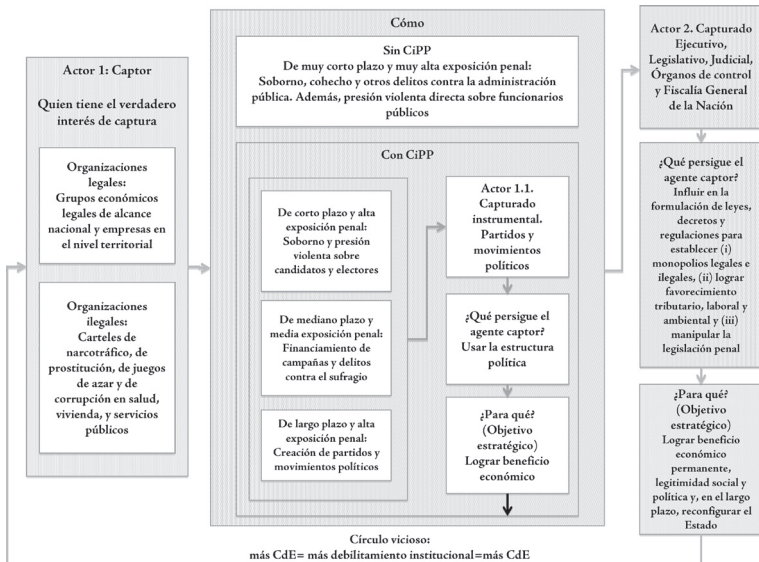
Actor 1: Captor

Quien tiene el verdadero interés de captura

Organizaciones legales: Grupos económicos legales de alcance nacional y empresas en el nivel territorial

Organizaciones ilegales: Carteles de narcotráfico, de prostitución, de juegos de azar y de corrupción en salud, vivienda, y servicios públicos

Cómo

Sin CiPP
De muy corto plazo y muy alta exposición penal: Soborno, cohecho y otros delitos contra la administración pública. Además, presión violenta directa sobre funcionarios públicos

Con CiPP

De corto plazo y alta exposición penal: Soborno y presión violenta sobre candidatos y electores

De mediano plazo y media exposición penal: Financiamiento de campañas y delitos contra el sufragio

De largo plazo y alta exposición penal: Creación de partidos y movimientos políticos

Actor 1.1. Capturado instrumental. Partidos y movimientos políticos

¿Qué persigue el agente captor? Usar la estructura política

¿Para qué? (Objetivo estratégico) Lograr beneficio económico

Actor 2. Capturado Ejecutivo, Legislativo, Judicial, Órganos de control y Fiscalía General de la Nación

¿Qué persigue el agente captor? Influir en la formulación de leyes, decretos y regulaciones para establecer (i) monopolios legales e ilegales, (ii) lograr favorecimiento tributario, laboral y ambiental y (iii) manipular la legislación penal

¿Para qué? (Objetivo estratégico) Lograr beneficio económico permanente, legitimidad social y política y, en el largo plazo, reconfigurar el Estado

Círculo vicioso:
más CdE= más debilitamiento institucional=más CdE